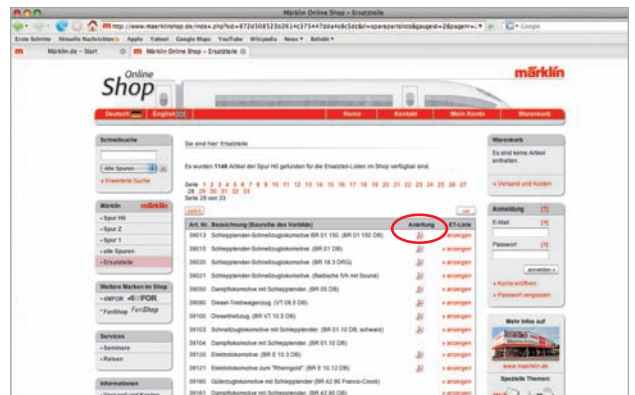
Märklin Online Shop – Ersatzteile

http://www.maerklinshop.de/index.php?sid=872d308123b2614c375447dda4c8c5dc&cl=sparepartslist&gaugeid=2&pagenr=

Google

Erste Schritte Aktuelle Nachrichten Apple Yahoo! Google Maps YouTube Wikipedia News Beliebt

Märklin.de – Start

Märklin Online Shop – Ersatzteile

Online Shop

märklin

Deutsch English

Home Kontakt Mein Konto Warenkorb

Schnellsuche

Alle Spuren

» Erweiterte Suche

Märklin märklin

» Spur H0

» Spur Z

» Spur 1

» alle Spuren

» Ersatzteile

Weitere Marken im Shop

» AMFOR 4WFOR

» FanShop FanShop

Services

» Seminare

» Reisen

Informationen

Sie sind hier: Ersatzteile

Es wurden 1148 Artikel der Spur H0 gefunden für die Ersatzteil-Listen im Shop verfügbar sind.

Seite 1 2 3 4 5 6 7 8 9 10 11 12 13 14 15 16 17 18 19 20 21 22 23 24 25 26 27 28 29 30 31 32 33
Seite 28 von 33

zurück vor

| Art. Nr. | Bezeichnung (Baureihe des Vorbilds) | Anleitung | ET-Liste |
|---|---|---|---|
| 39013 | Schlepptender-Schnellzuglokomotive (BR 01 150, (BR 01 150 DB) | | » anzeigen |
| 39015 | Schlepptender-Schnellzuglokomotive. (BR 01 DB) | | » anzeigen |
| 39020 | Schlepptender-Schnellzuglokomotive (BR 18.3 DRG) | | » anzeigen |
| 39021 | Schlepptender-Schnellzuglokomotive (Badische IVh mit Sound) | | » anzeigen |
| 39050 | Dampflokomotive mit Schlepptender. (BR 05 DB) | | » anzeigen |
| 39080 | Diesel-Triebwagenzug (VT 08.5 DB) | | » anzeigen |
| 39100 | Dieseltriebzug. (BR VT 10.5 DB) | | » anzeigen |
| 39103 | Schnellzuglokomotive mit Schlepptender. (BR 01.10 DB, schwarz) | | » anzeigen |
| 39104 | Dampflokomotive mit Schlepptender. (BR 01.10 DB) | | » anzeigen |
| 39120 | Elektrolokomotive. (BR E 10.3 DB) | | » anzeigen |
| 39121 | Elektrolokomotive zum "Rheingold" (BR E 10.12 DB) | | » anzeigen |
| 39160 | Güterzuglokomotive mit Schlepptender (BR 42.90 Franco-Crosti) | | » anzeigen |
| 39170 | Schlepptender-Schnellzuglokomotive. (BR 42.90 DB) | | » anzeigen |

Warenkorb

Es sind keine Artikel enthalten.

» Versand und Kosten

Anmeldung [?]

E-Mail [?]

Passwort [?]

anmelden »

» Konto eröffnen

» Passwort vergessen

Mehr Infos auf

www.maerklin.de

Spezielle Themen: